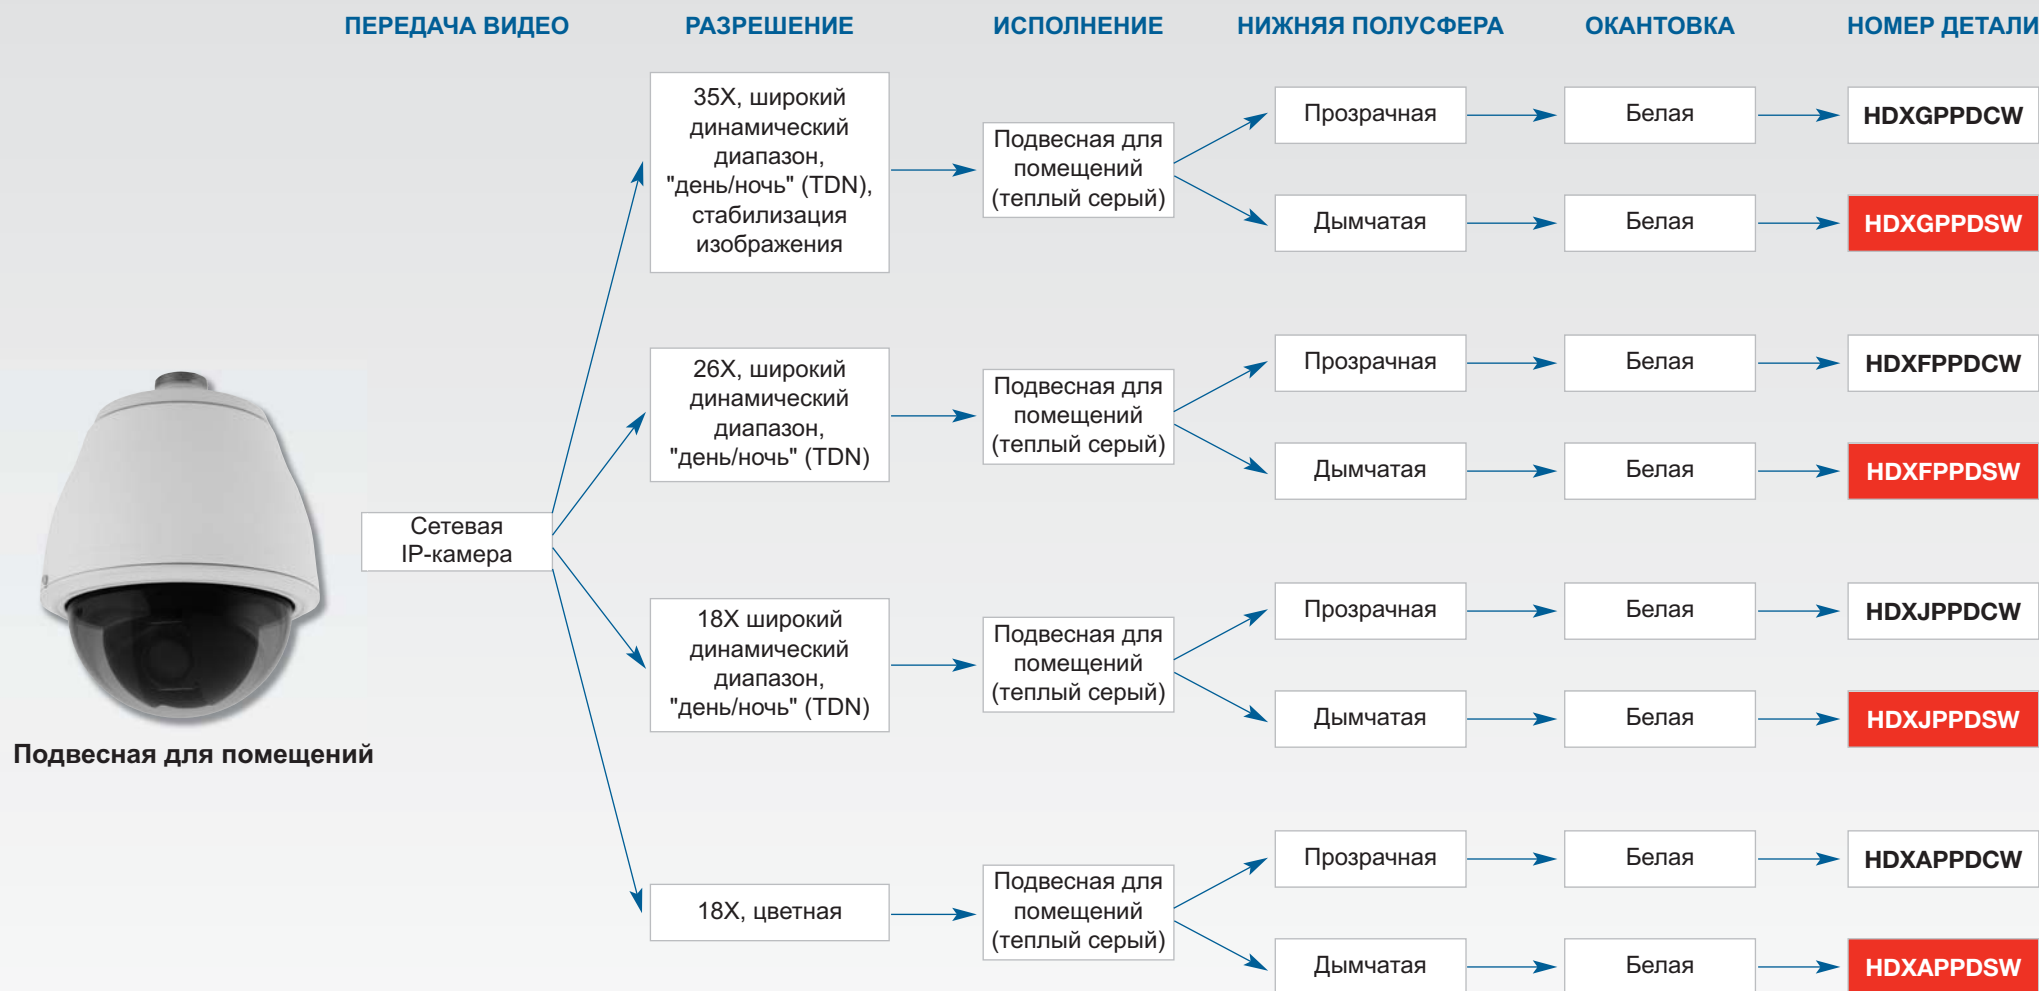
ПЕРЕДАЧА ВИДЕО РАЗРЕШЕНИЕ ИСПОЛНЕНИЕ НИЖНЯЯ ПОЛУСФЕРА ОКАНТОВКА НОМЕР ДЕТАЛИ

Подвесная для помещений

Сетевая IP-камера

35X, широкий динамический диапазон, "день/ночь" (TDN), стабилизация изображения

Подвесная для помещений (теплый серый)

Прозрачная Белая HDXGPPDCW

Дымчатая Белая HDXGPPDSW

26X, широкий динамический диапазон, "день/ночь" (TDN)

Подвесная для помещений (теплый серый)

Прозрачная Белая HDXFPPDCW

Дымчатая Белая HDXFPPDSW

18X широкий динамический диапазон, "день/ночь" (TDN)

Подвесная для помещений (теплый серый)

Прозрачная Белая HDXJPPDCW

Дымчатая Белая HDXJPPDSW

18X, цветная

Подвесная для помещений (теплый серый)

Прозрачная Белая HDXAPPDCW

Дымчатая Белая HDXAPPDSW